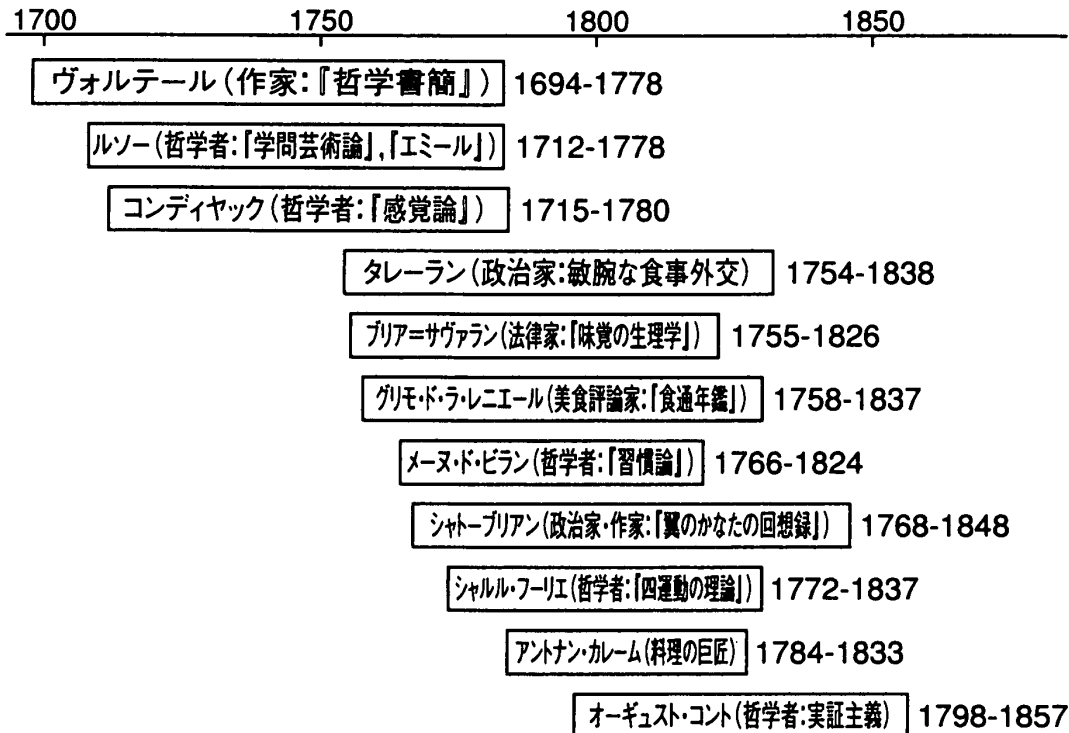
1700 1750 1800 1850

ヴォルテール（作家：『哲学書簡』） 1694-1778

ルソー（哲学者：「学問芸術論」,「エミール」） 1712-1778

コンディヤック（哲学者：『感覚論』） 1715-1780

タレーラン（政治家：敏腕な食事外交） 1754-1838

ブリア＝サヴァラン（法律家：「味覚の生理学」） 1755-1826

グリモ・ド・ラ・レニエール（美食評論家：「食通年鑑」） 1758-1837

メーヌ・ド・ビラン（哲学者：「習慣論」） 1766-1824

シャトーブリアン（政治家・作家：「翼のかなたの回想録」） 1768-1848

シャルル・フーリエ（哲学者：「四運動の理論」） 1772-1837

アントナン・カレーム（料理の巨匠） 1784-1833

オーギュスト・コント（哲学者：実証主義） 1798-1857